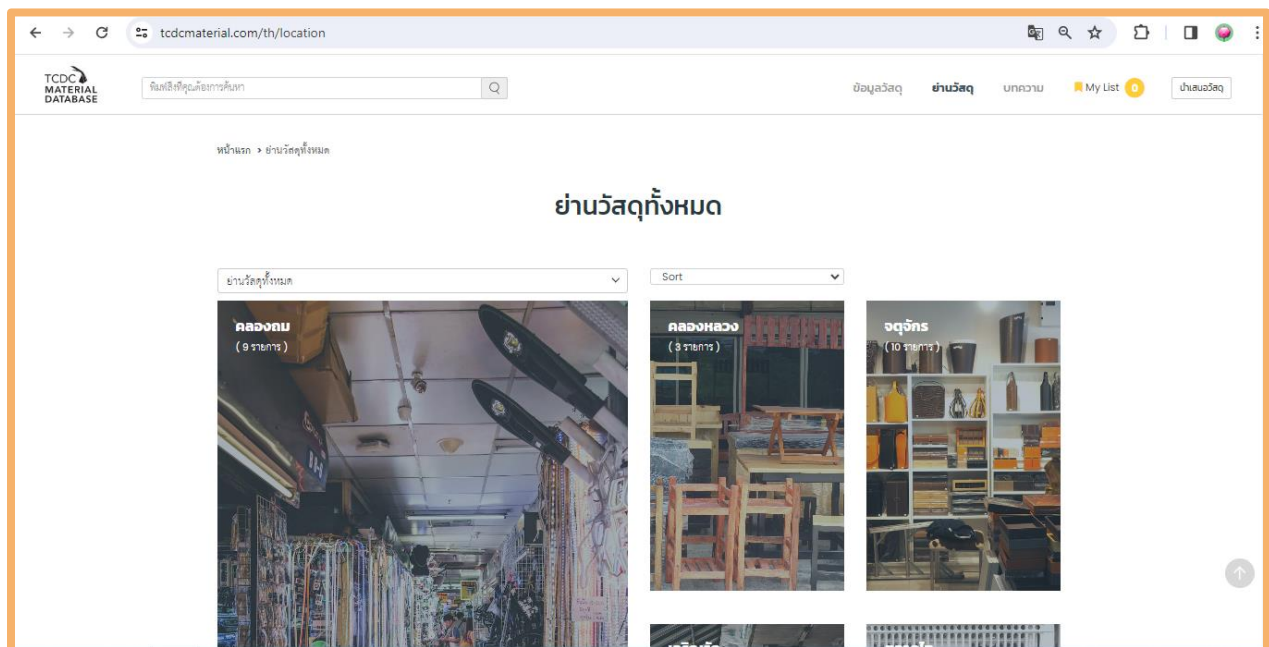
tcdcmaterial.com/th/location

TCDC MATERIAL DATABASE

พิมพ์สิ่งที่คุณต้องการค้นหา

ข้อมูลวัสดุ ย่านวัสดุ บทความ My List 0 นำเสนอวัสดุ

หน้าแรก > ย่านวัสดุทั้งหมด

ย่านวัสดุทั้งหมด

ย่านวัสดุทั้งหมด

Sort

คลองถม
( 9 รายการ )

คลองหลวง
( 3 รายการ )

จตุจักร
( 10 รายการ )

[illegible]

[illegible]